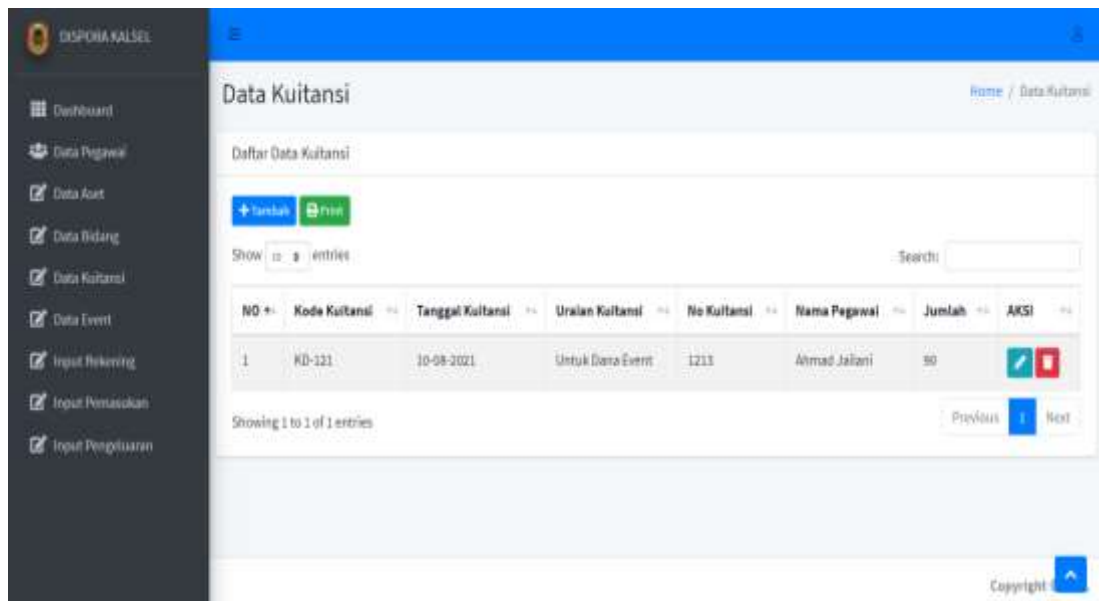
DISPORA KALSEL

Dashboard
Data Pegawai
Data Aset
Data Bidang
Data Kuitansi
Data Event
Input Rekening
Input Pemasukan
Input Pengeluaran

Data Kuitansi

Home / Data Kuitansi

Daftar Data Kuitansi

+Tambah Print

Show 10 entries

Search:

| NO | Kode Kuitansi | Tanggal Kuitansi | Uraian Kuitansi | No Kuitansi | Nama Pegawai | Jumlah | AKSI |
|---|---|---|---|---|---|---|---|
| 1 | KD-121 | 10-08-2021 | Untuk Dana Event | 1213 | Ahmad Jailani | 90 | |

Showing 1 to 1 of 1 entries

Previous 1 Next

Copyright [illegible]